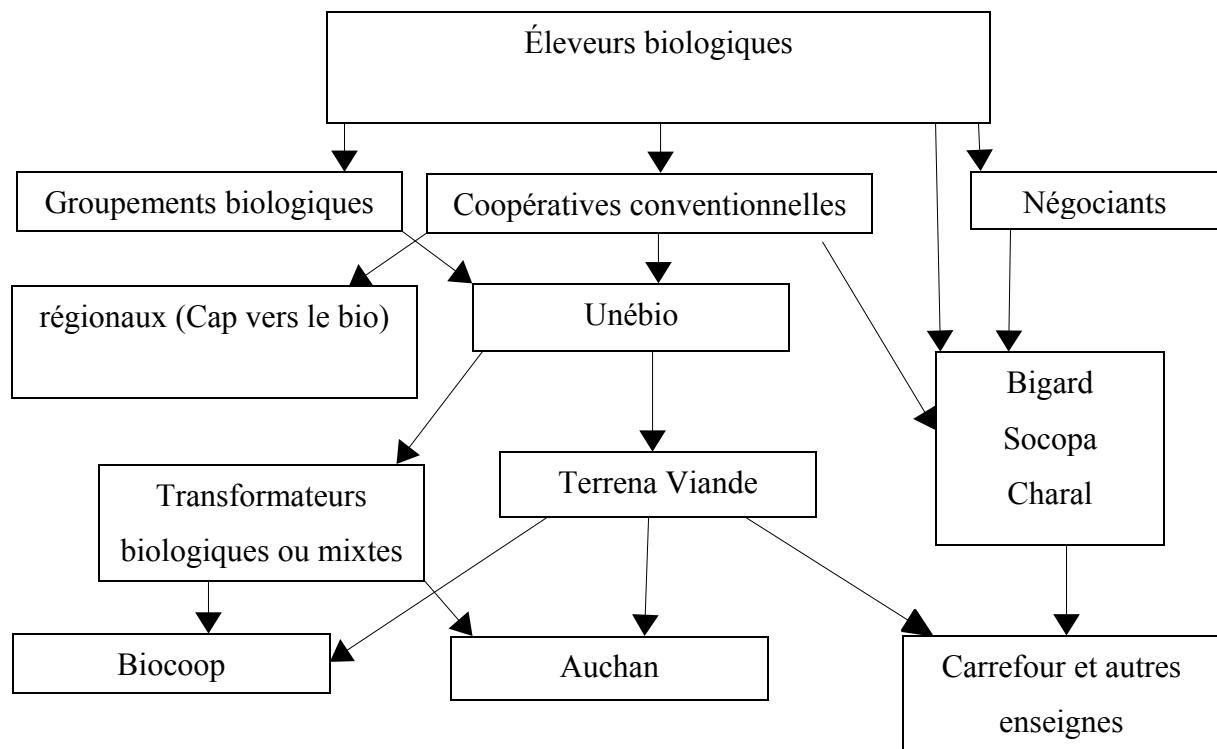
Éleveurs biologiques

Groupements biologiques

Coopératives conventionnelles

Négociants

régionaux (Cap vers le bio)

Unébio

Bigard
Socopa
Charal

Transformateurs biologiques ou mixtes

Terrena Viande

Biocoop

Auchan

Carrefour et autres enseignes